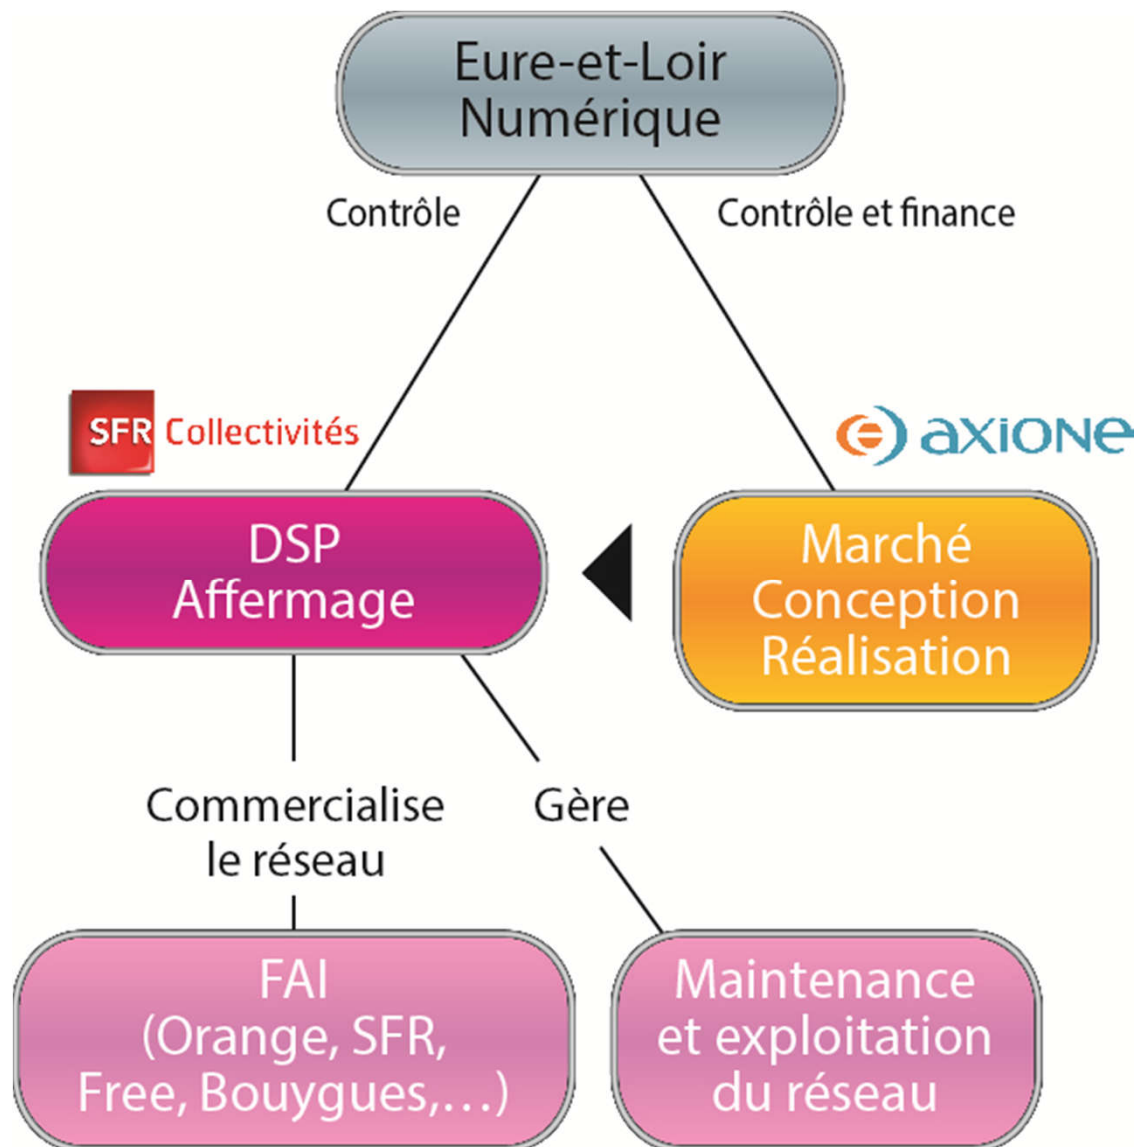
Eure-et-Loir Numérique

Contrôle

Contrôle et finance

SFR Collectivités

axione

DSP Affermage

Marché Conception Réalisation

Commercialise le réseau

Gère

FAI (Orange, SFR, Free, Bouygues,…)

Maintenance et exploitation du réseau